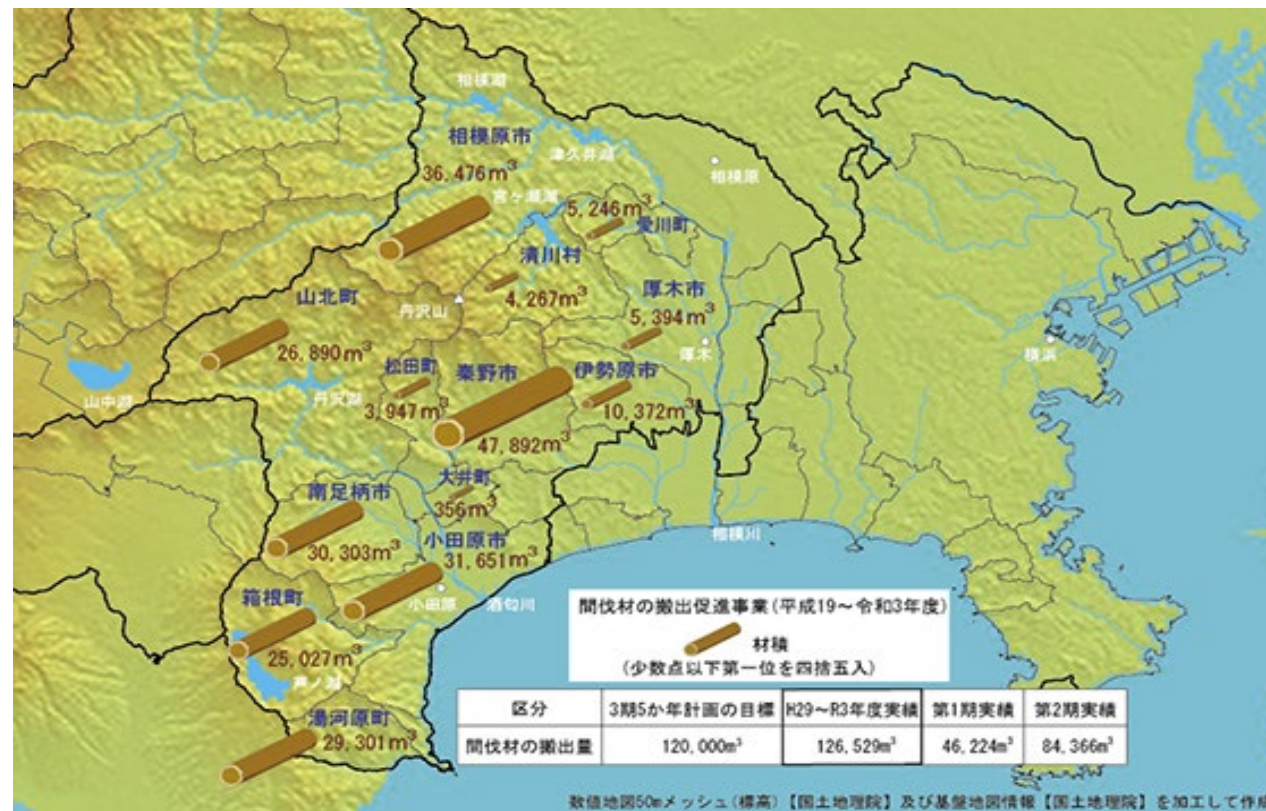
相模湖

相模原市

津久井湖

相模原

36,476m$^3$

宮ヶ瀬湖

5,246m$^3$

愛川町

清川村

4,267m$^3$

厚木市

山北町

丹沢山

5,394m$^3$

26,890m$^3$

厚木

横浜

松田町

秦野市

伊勢原市

山中湖

丹沢湖

3,947m$^3$

10,372m$^3$

47,892m$^3$

大井町

南足柄市

356m$^3$

相模川

30,303m$^3$

小田原市

31,651m$^3$

箱根町

小田原

酒匂川

間伐材の搬出促進事業（平成19～令和3年度）

材積

（少数点以下第一位を四捨五入）

25,027m$^3$

芦ノ湖

湯河原町

29,301m$^3$

| 区分 | 3期5か年計画の目標 | H29～R3年度実績 | 第1期実績 | 第2期実績 |
|---|---|---|---|---|
| 間伐材の搬出量 | 120,000m$^3$ | 126,529m$^3$ | 46,224m$^3$ | 84,366m$^3$ |

数値地図50mメッシュ（標高）【国土地理院】及び基盤地図情報【国土地理院】を加工して作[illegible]